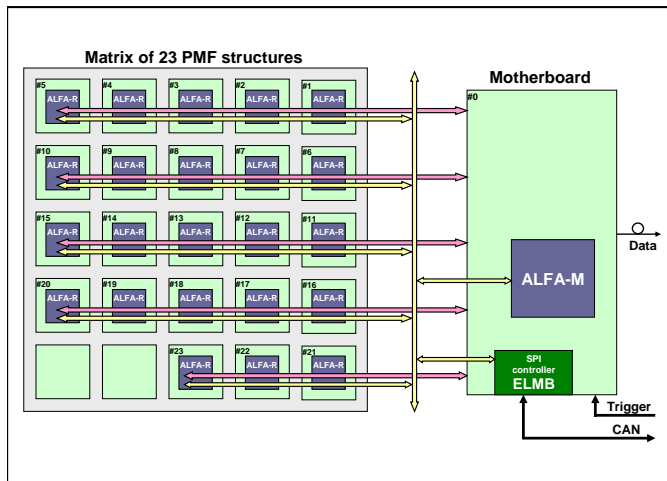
Matrix of 23 PMF structures

#5 ALFA-R #4 ALFA-R #3 ALFA-R #2 ALFA-R #1 ALFA-R

#10 ALFA-R #9 ALFA-R #8 ALFA-R #7 ALFA-R #6 ALFA-R

#15 ALFA-R #14 ALFA-R #13 ALFA-R #12 ALFA-R #11 ALFA-R

#20 ALFA-R #19 ALFA-R #18 ALFA-R #17 ALFA-R #16 ALFA-R

#23 ALFA-R #22 ALFA-R #21 ALFA-R

Motherboard

#0

ALFA-M

Data

SPI controller
ELMB

Trigger

CAN